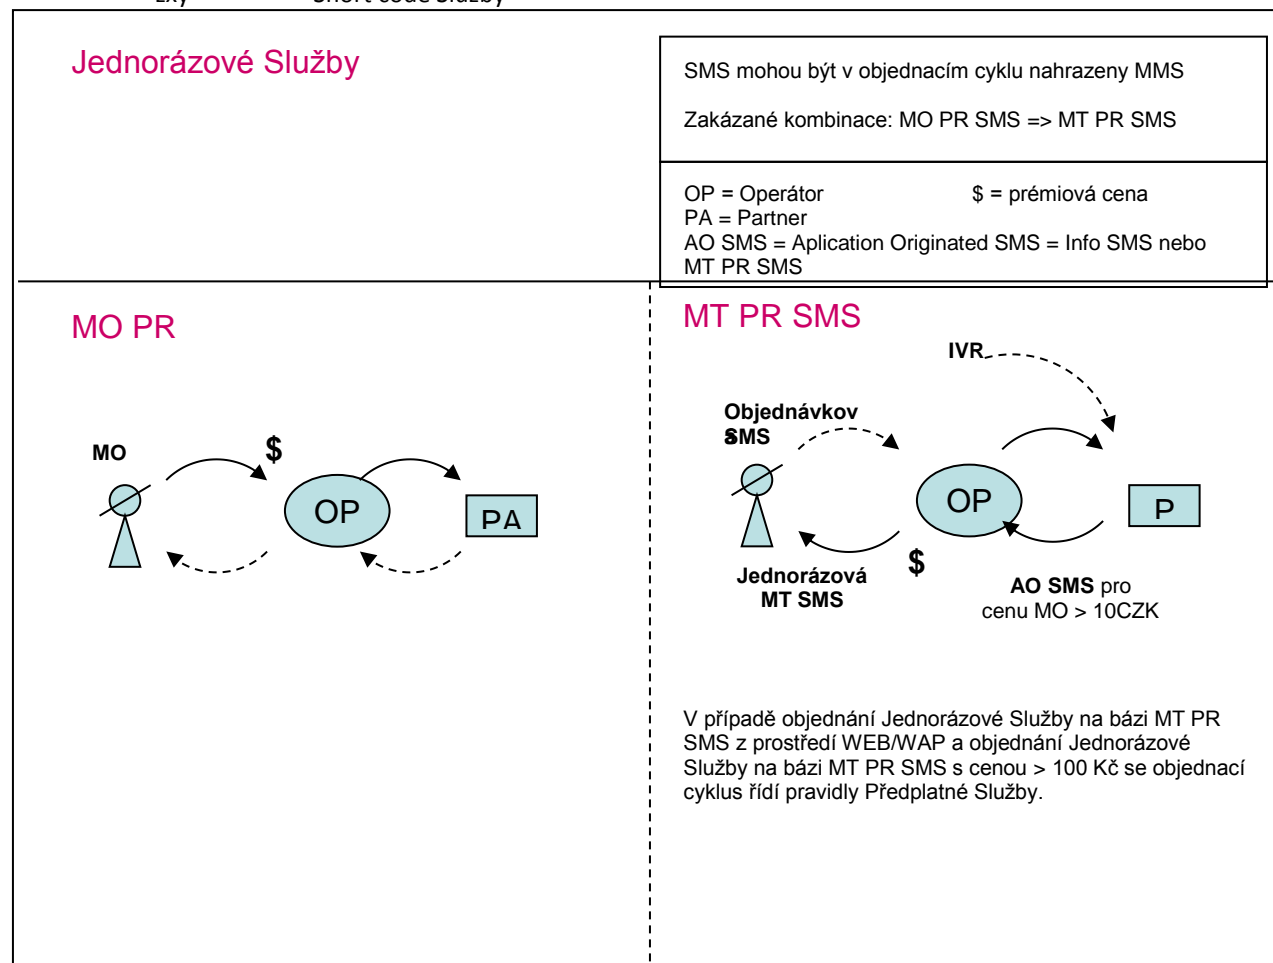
Jednorázové Služby

SMS mohou být v objednacím cyklu nahrazeny MMS

Zakázané kombinace: MO PR SMS => MT PR SMS

OP = Operátor $ = prémiová cena
PA = Partner
AO SMS = Aplication Originated SMS = Info SMS nebo MT PR SMS

MO PR

MO

$

OP

PA

MT PR SMS

IVR

Objednávkov SMS

OP

P

$

Jednorázová MT SMS

AO SMS pro cenu MO > 10CZK

V případě objednání Jednorázové Služby na bázi MT PR SMS z prostředí WEB/WAP a objednání Jednorázové Služby na bázi MT PR SMS s cenou > 100 Kč se objednací cyklus řídí pravidly Předplatné Služby.